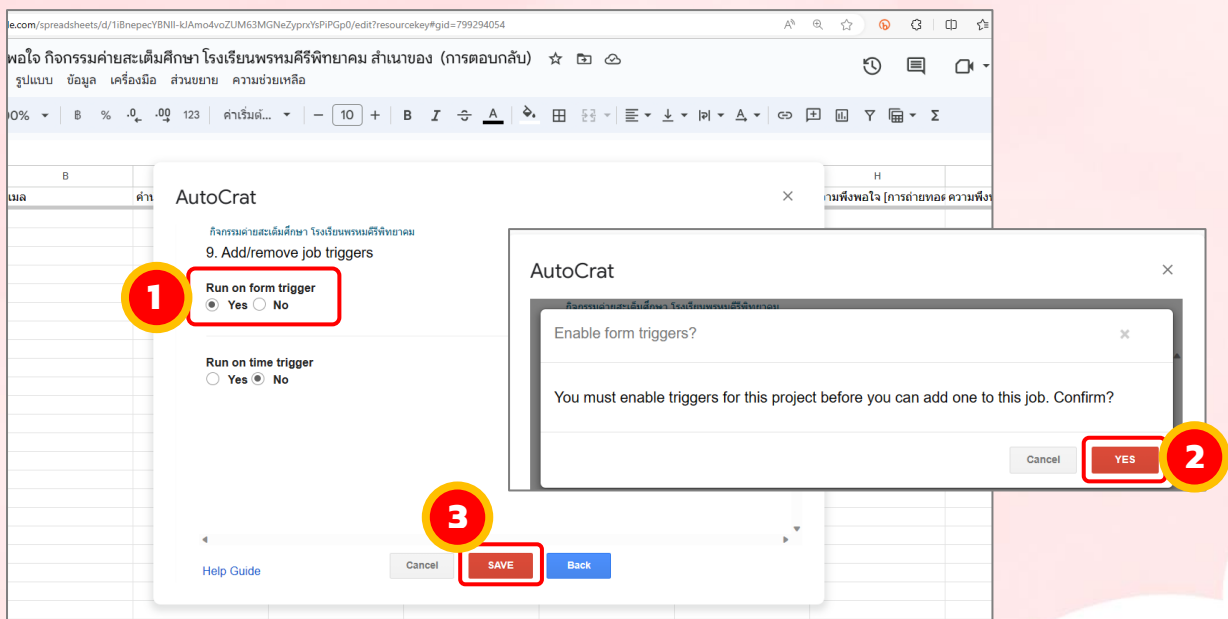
le.com/spreadsheets/d/1iBnepecYBNIl-kJAmo4voZUM63MGNeZyprxYsPiPGp0/edit?resourcekey#gid=799294054

พอใจ กิจกรรมค่ายสะเต็มศึกษา โรงเรียนพรหมคีรีพิทยาคม สำเนาของ (การตอบกลับ)

รูปแบบ ข้อมูล เครื่องมือ ส่วนขยาย ความช่วยเหลือ

0% ฿ % .0 .00 123 ค่าเริ่มต้... 10 B I A

B H

เมล คำ ามพึงพอใจ [การถ่ายทอด ความพึงพ

AutoCrat

กิจกรรมค่ายสะเต็มศึกษา โรงเรียนพรหมคีรีพิทยาคม

9. Add/remove job triggers

1

Run on form trigger
Yes No

Run on time trigger
Yes No

3

Help Guide Cancel SAVE Back

AutoCrat

กิจกรรมค่ายสะเต็มศึกษา โรงเรียนพรหมคีรีพิทยาคม

Enable form triggers?

You must enable triggers for this project before you can add one to this job. Confirm?

Cancel YES

2